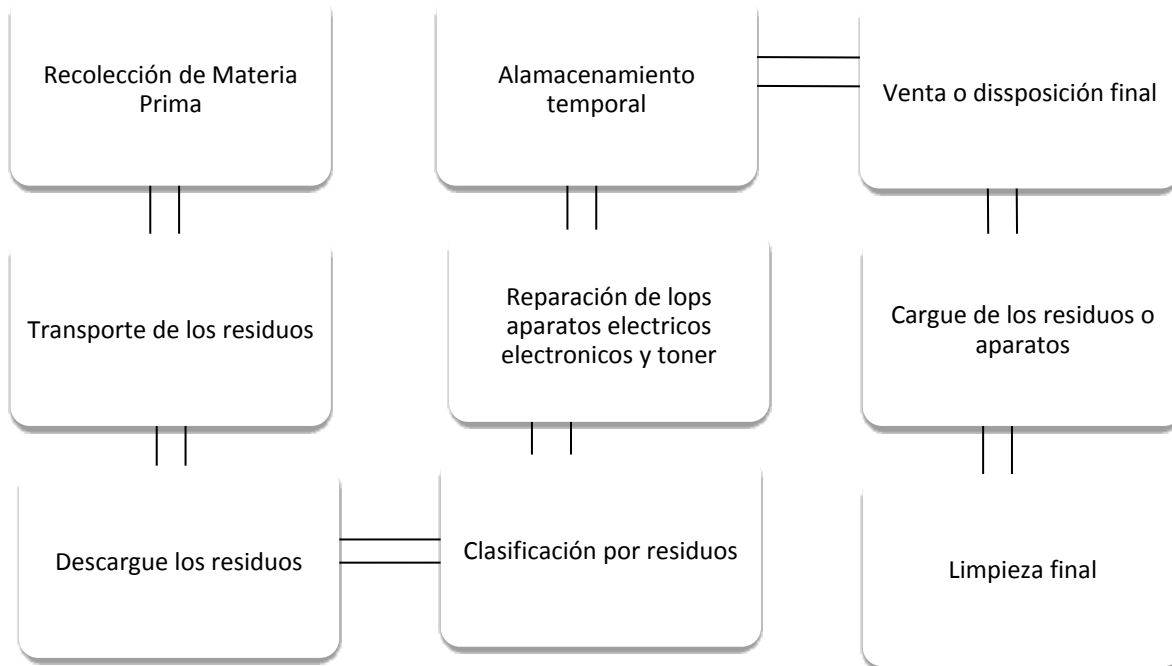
Recolección de Materia Prima

Alamacenamiento temporal

Venta o dissposición final

Transporte de los residuos

Reparación de lops aparatos electricos electronicos y toner

Cargue de los residuos o aparatos

Descargue los residuos

Clasificación por residuos

Limpieza final